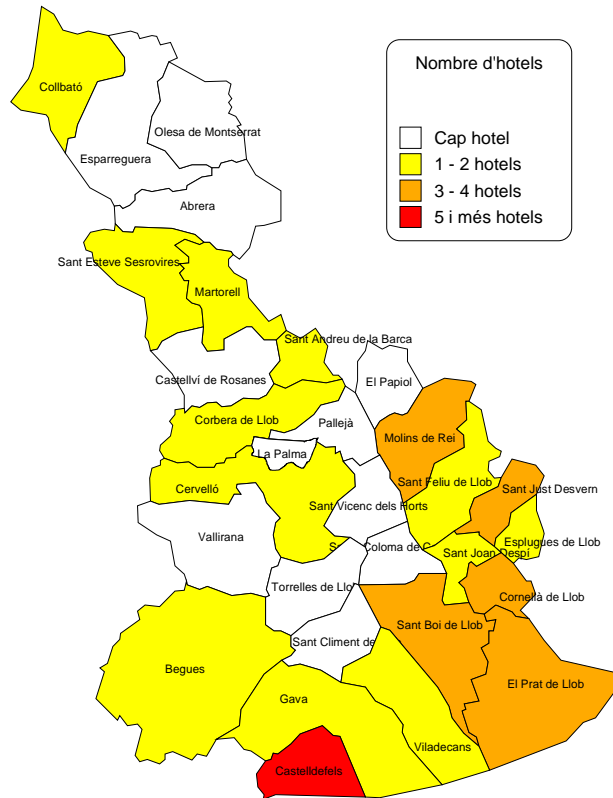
Nombre d'hotels

Cap hotel
1 - 2 hotels
3 - 4 hotels
5 i més hotels

Collbató
Olesa de Montserrat
Esparreguera
Abrera
Sant Esteve Sesrovires
Martorell
Sant Andreu de la Barca
Castellví de Rosanes
El Papiol
Corbera de Llob
Pallejà
Molins de Rei
La Palma
Cervelló
Sant Feliu de Llob
Sant Just Desvern
Sant Vicenc dels Horts
Vallirana
S
Coloma de C
Sant Joan Despí
Esplugues de Llob
Torrelles de Llo
Cornellà de Llob
Sant Climent de
Sant Boi de Llob
Begues
El Prat de Llob
Gava
Viladecans
Castelldefels